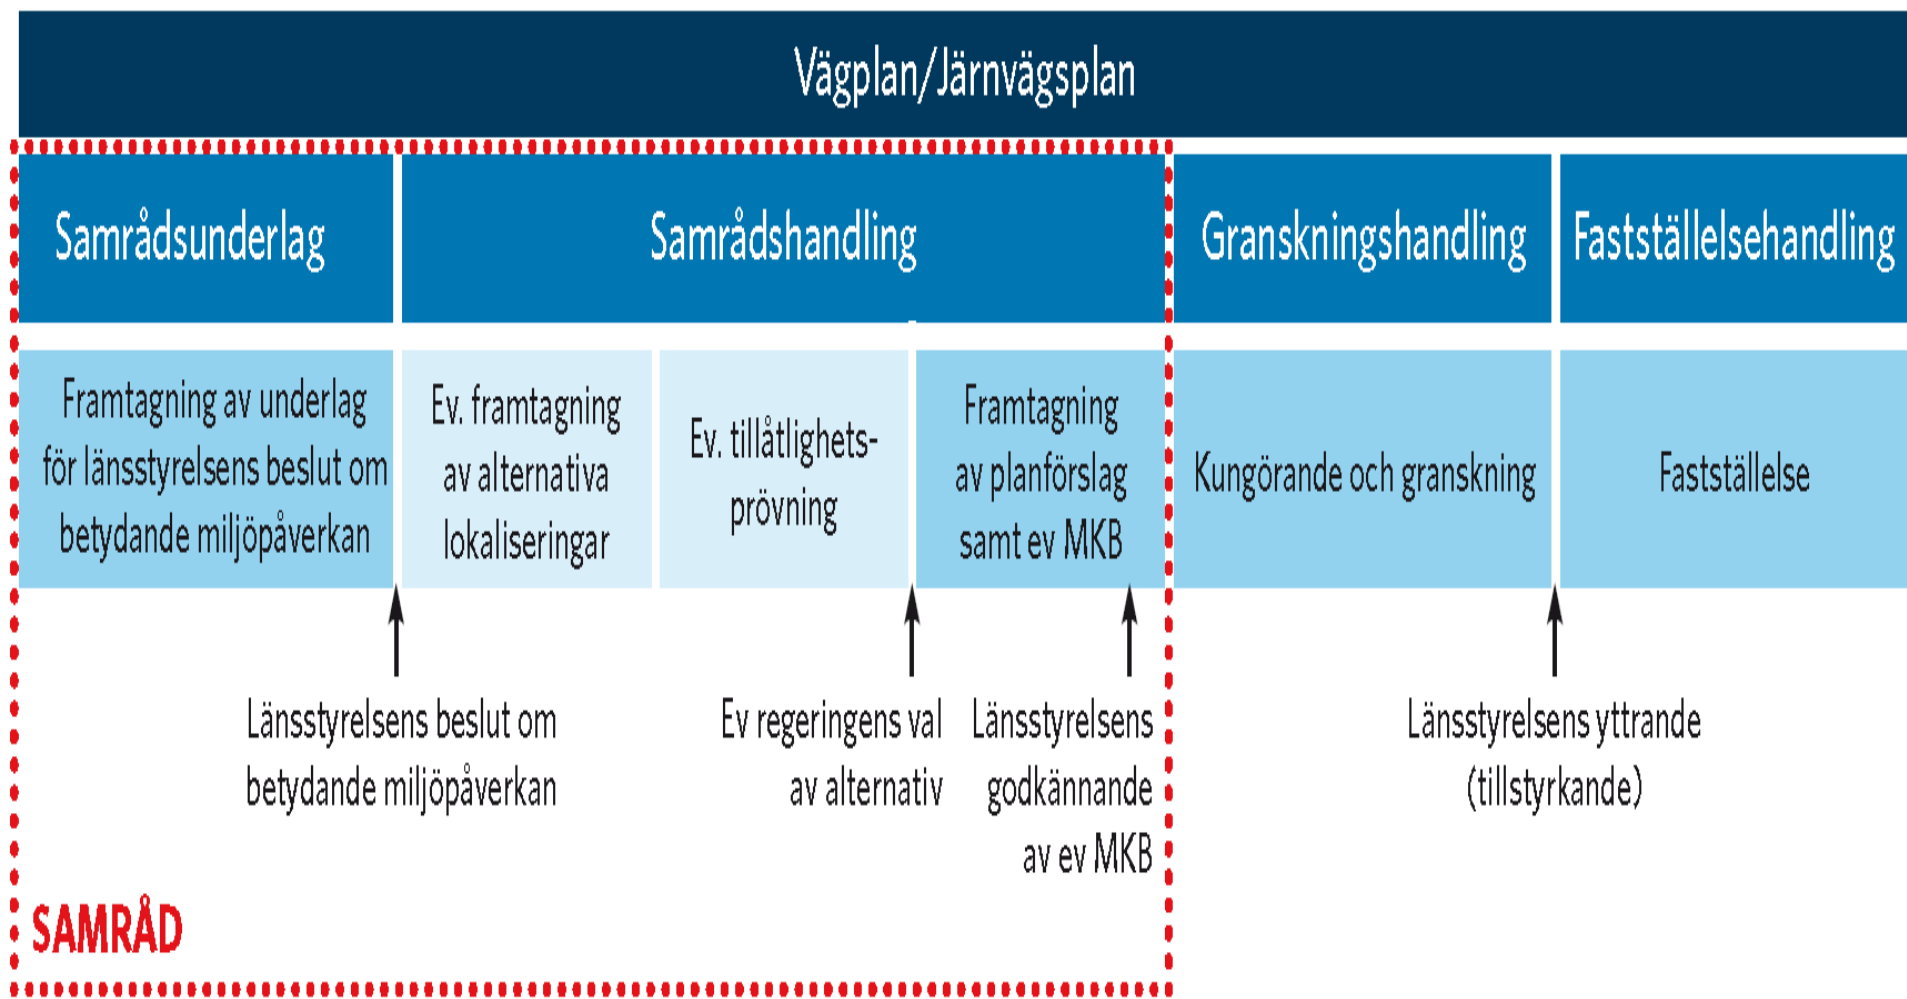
Vägplan/Järnvägsplan

Samrådsunderlag

Samrådshandling

Granskningshandling

Fastställelsehandling

Framtagning av underlag för länsstyrelsens beslut om betydande miljöpåverkan

Ev. framtagning av alternativa lokaliseringar

Ev. tillåtlighets-prövning

Framtagning av planförslag samt ev MKB

Kungörande och granskning

Fastställelse

Länsstyrelsens beslut om betydande miljöpåverkan

Ev regeringens val av alternativ

Länsstyrelsens godkännande av ev MKB

Länsstyrelsens yttrande (tillstyrkande)

SAMRÅD